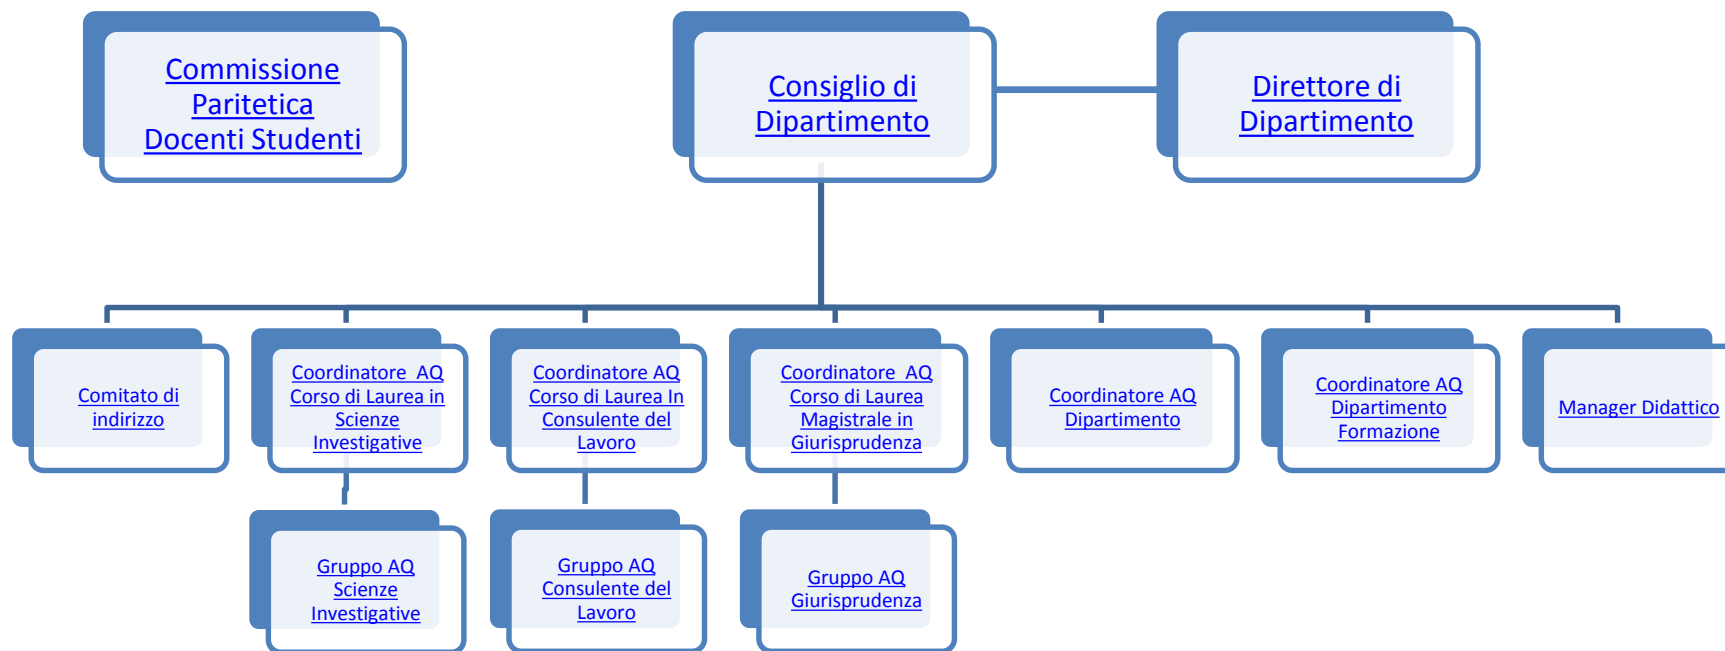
Commissione Paritetica Docenti Studenti

Consiglio di Dipartimento

Direttore di Dipartimento

Comitato di indirizzo

Coordinatore AQ Corso di Laurea in Scienze Investigative

Coordinatore AQ Corso di Laurea In Consulente del Lavoro

Coordinatore AQ Corso di Laurea Magistrale in Giurisprudenza

Coordinatore AQ Dipartimento

Coordinatore AQ Dipartimento Formazione

Manager Didattico

Gruppo AQ Scienze Investigative

Gruppo AQ Consulente del Lavoro

Gruppo AQ Giurisprudenza